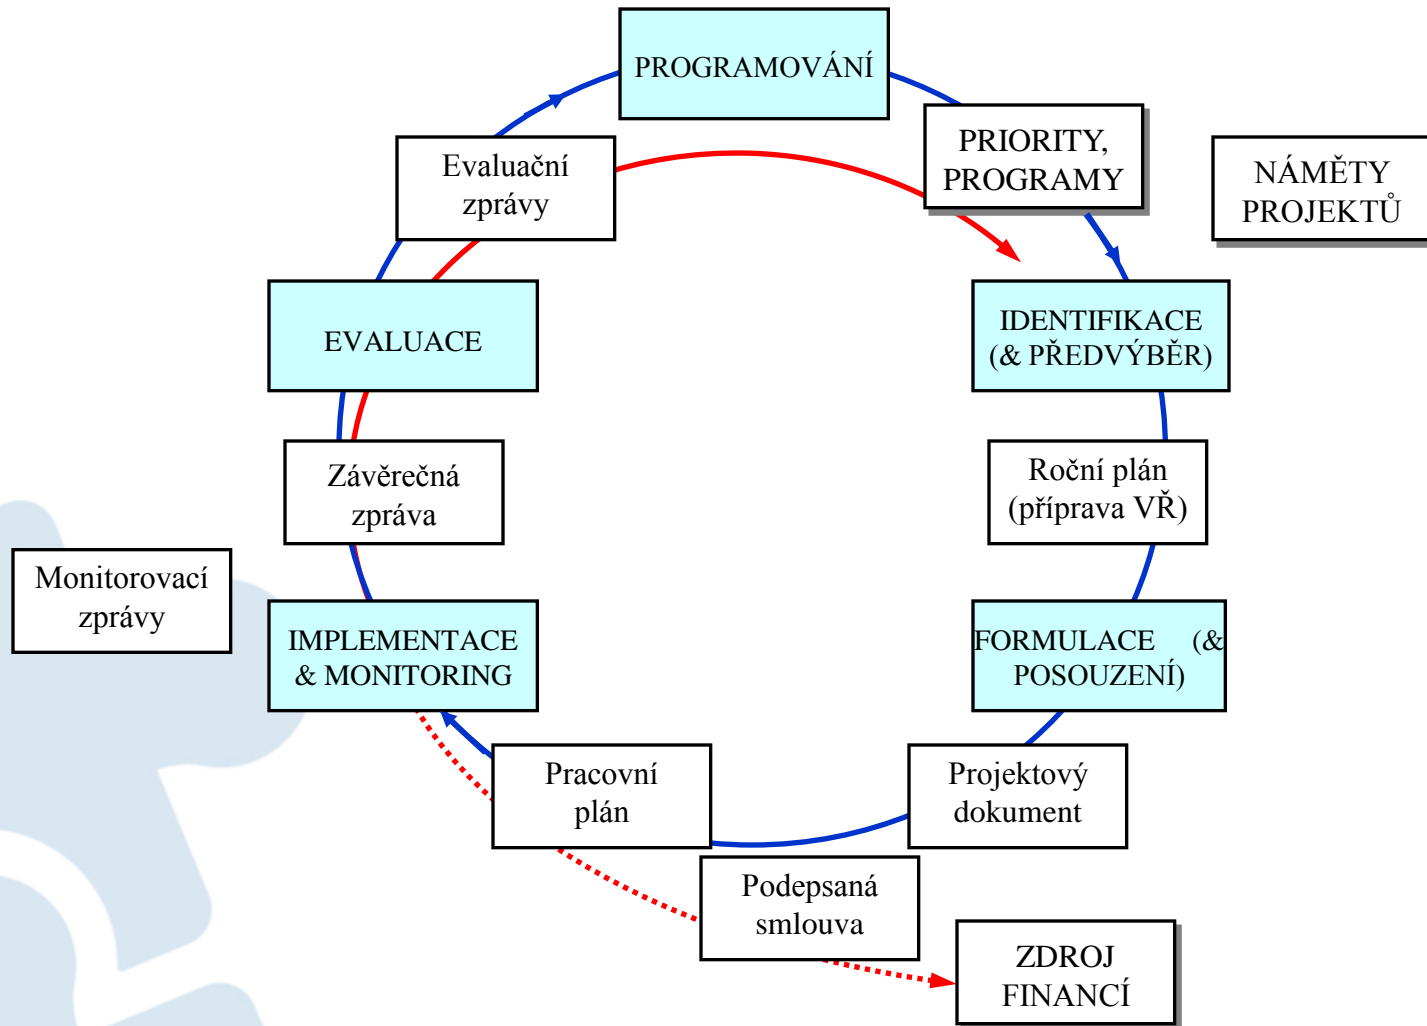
PROGRAMOVÁNÍ

PRIORITY, PROGRAMY

NÁMĚTY PROJEKTŮ

Evaluační zprávy

IDENTIFIKACE (& PŘEDVÝBĚR)

EVALUACE

Roční plán (příprava VŘ)

Závěrečná zpráva

Monitorovací zprávy

IMPLEMENTACE & MONITORING

FORMULACE (& POSOUZENÍ)

Pracovní plán

Projektový dokument

Podepsaná smlouva

ZDROJ FINANCÍ